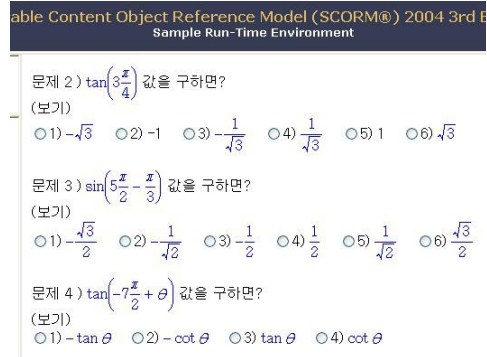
able Content Object Reference Model (SCORM®) 2004 3rd E
Sample Run-Time Environment

문제 2 ) $\tan\left(3\frac{\pi}{4}\right)$ 값을 구하면?
(보기)
○1) $-\sqrt{3}$ ○2) -1 ○3) $-\frac{1}{\sqrt{3}}$ ○4) $\frac{1}{\sqrt{3}}$ ○5) 1 ○6) $\sqrt{3}$

문제 3 ) $\sin\left(5\frac{\pi}{2}-\frac{\pi}{3}\right)$ 값을 구하면?
(보기)
○1) $-\frac{\sqrt{3}}{2}$ ○2) $-\frac{1}{\sqrt{2}}$ ○3) $-\frac{1}{2}$ ○4) $\frac{1}{2}$ ○5) $\frac{1}{\sqrt{2}}$ ○6) $\frac{\sqrt{3}}{2}$

문제 4 ) $\tan\left(-7\frac{\pi}{2}+\theta\right)$ 값을 구하면?
(보기)
○1) $-\tan\theta$ ○2) $-\cot\theta$ ○3) $\tan\theta$ ○4) $\cot\theta$